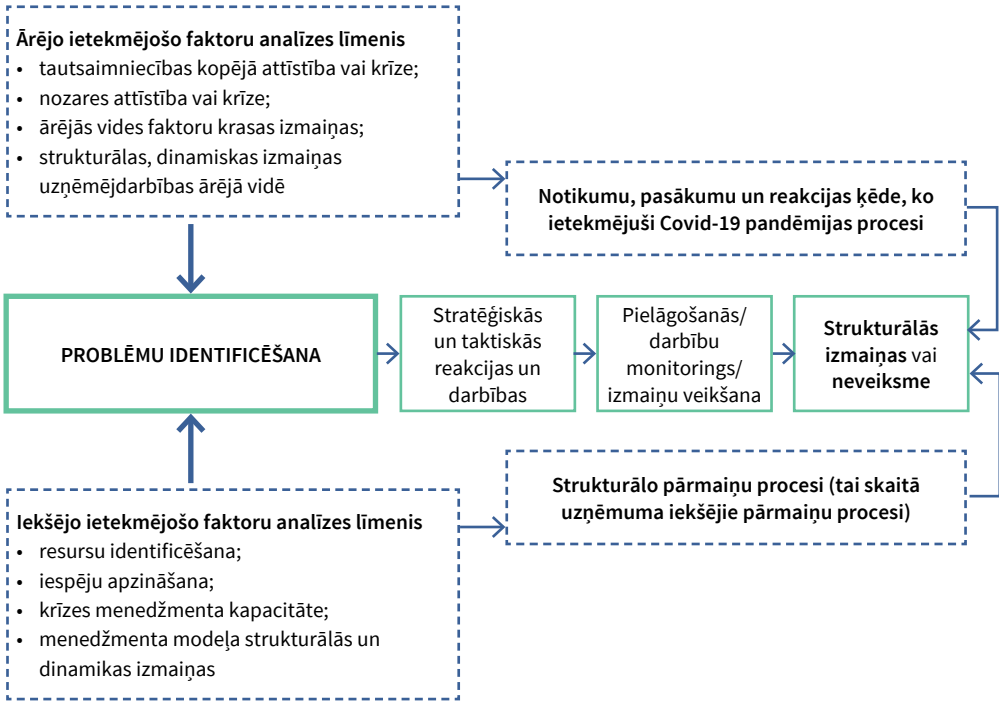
**Ārējo ietekmējošo faktoru analīzes līmenis**
- tautsaimniecības kopējā attīstība vai krīze;
- nozares attīstība vai krīze;
- ārējās vides faktoru krasas izmaiņas;
- strukturālas, dinamiskas izmaiņas uzņēmējdarbības ārējā vidē

**Notikumu, pasākumu un reakcijas ķēde, ko ietekmējuši Covid-19 pandēmijas procesi**

**PROBLĒMU IDENTIFICĒŠANA**

Stratēģiskās un taktiskās reakcijas un darbības

Pielāgošanās/ darbību monitorings/ izmaiņu veikšana

**Strukturālās izmaiņas** vai **neveiksme**

**Strukturālo pārmaiņu procesi (tai skaitā uzņēmuma iekšējie pārmaiņu procesi)**

**Iekšējo ietekmējošo faktoru analīzes līmenis**
- resursu identificēšana;
- iespēju apzināšana;
- krīzes menedžmenta kapacitāte;
- menedžmenta modeļa strukturālās un dinamikas izmaiņas